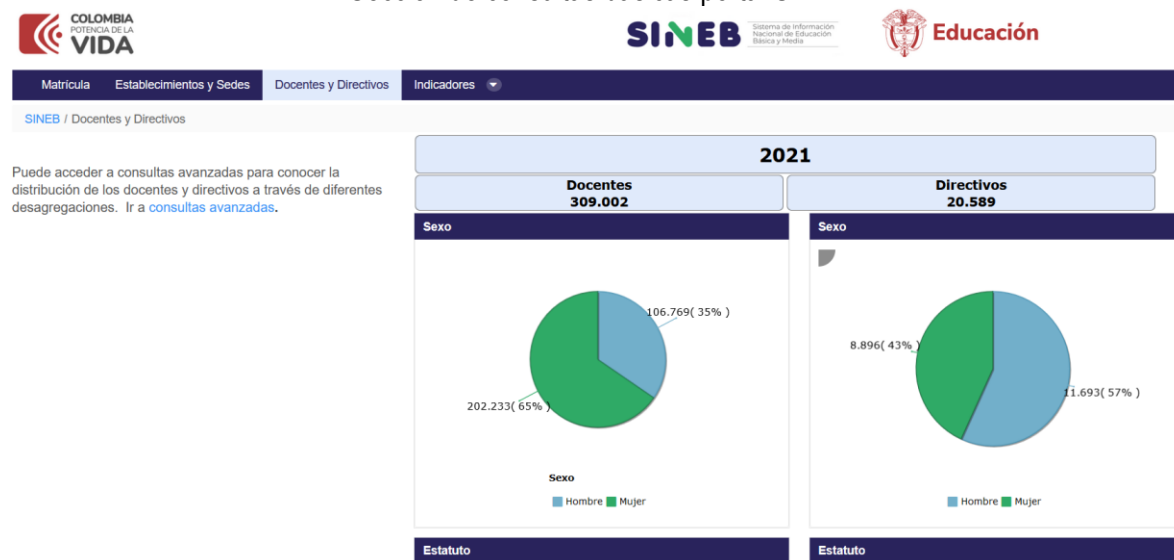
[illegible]

COLOMBIA POTENCIA DE LA VIDA

SINEB Sistema de Información Nacional de Educación Básica y Media

Educación

Matricula Establecimientos y Sedes Docentes y Directivos Indicadores

SINEB / Docentes y Directivos

Puede acceder a consultas avanzadas para conocer la distribución de los docentes y directivos a través de diferentes desagregaciones. Ir a consultas avanzadas.

2021

| Docentes 309.002 | Directivos 20.589 |
|---|---|

Sexo

106.769( 35% )

202.233( 65% )

Sexo

Hombre Mujer

Sexo

8.896( 43% )

11.693( 57% )

Hombre Mujer

Estatuto

Estatuto